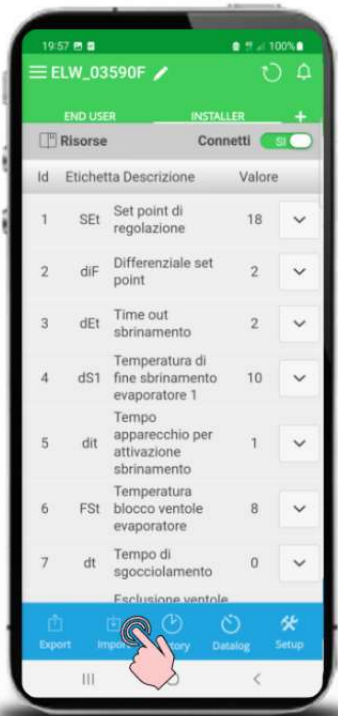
19:57 100%

ELW_03590F

END USER INSTALLER +

Risorse Connetti SI

| Id | Etichetta | Descrizione | Valore |
|---|---|---|---|
| 1 | SEt | Set point di regolazione | 18 |
| 2 | diF | Differenziale set point | 2 |
| 3 | dEt | Time out sbrinamento | 2 |
| 4 | dS1 | Temperatura di fine sbrinamento evaporatore 1 | 10 |
| 5 | dit | Tempo apparecchio per attivazione sbrinamento | 1 |
| 6 | FSt | Temperatura blocco ventole evaporatore | 8 |
| 7 | dt | Tempo di sgocciolamento | 0 |

Esclusione ventole

Export Impo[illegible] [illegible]tory Datalog Setup